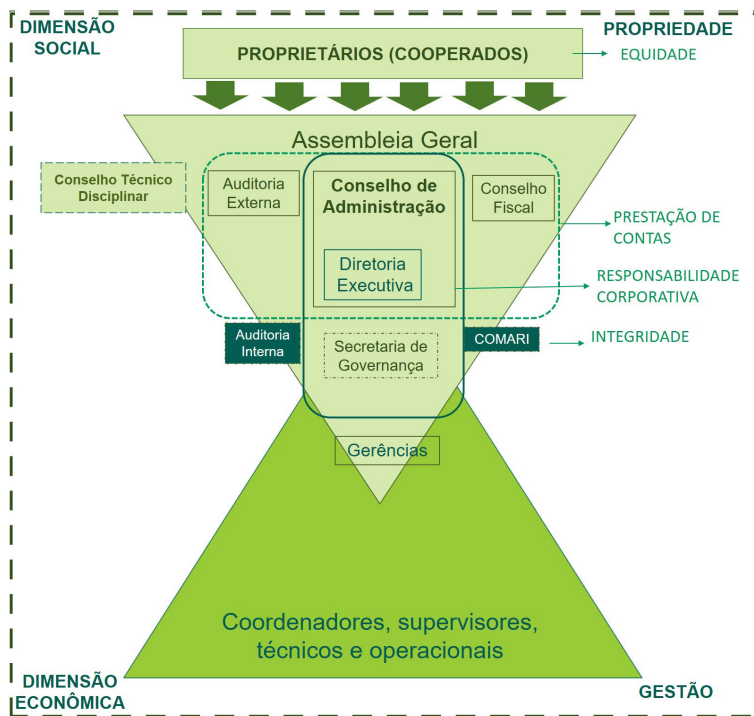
DIMENSÃO SOCIAL

PROPRIEDADE

PROPRIETÁRIOS (COOPERADOS)

EQUIDADE

Assembleia Geral

Conselho Técnico Disciplinar

Auditoria Externa

Conselho de Administração

Conselho Fiscal

PRESTAÇÃO DE CONTAS

Diretoria Executiva

RESPONSABILIDADE CORPORATIVA

Auditoria Interna

Secretaria de Governança

COMARI

INTEGRIDADE

Gerências

Coordenadores, supervisores, técnicos e operacionais

DIMENSÃO ECONÔMICA

GESTÃO